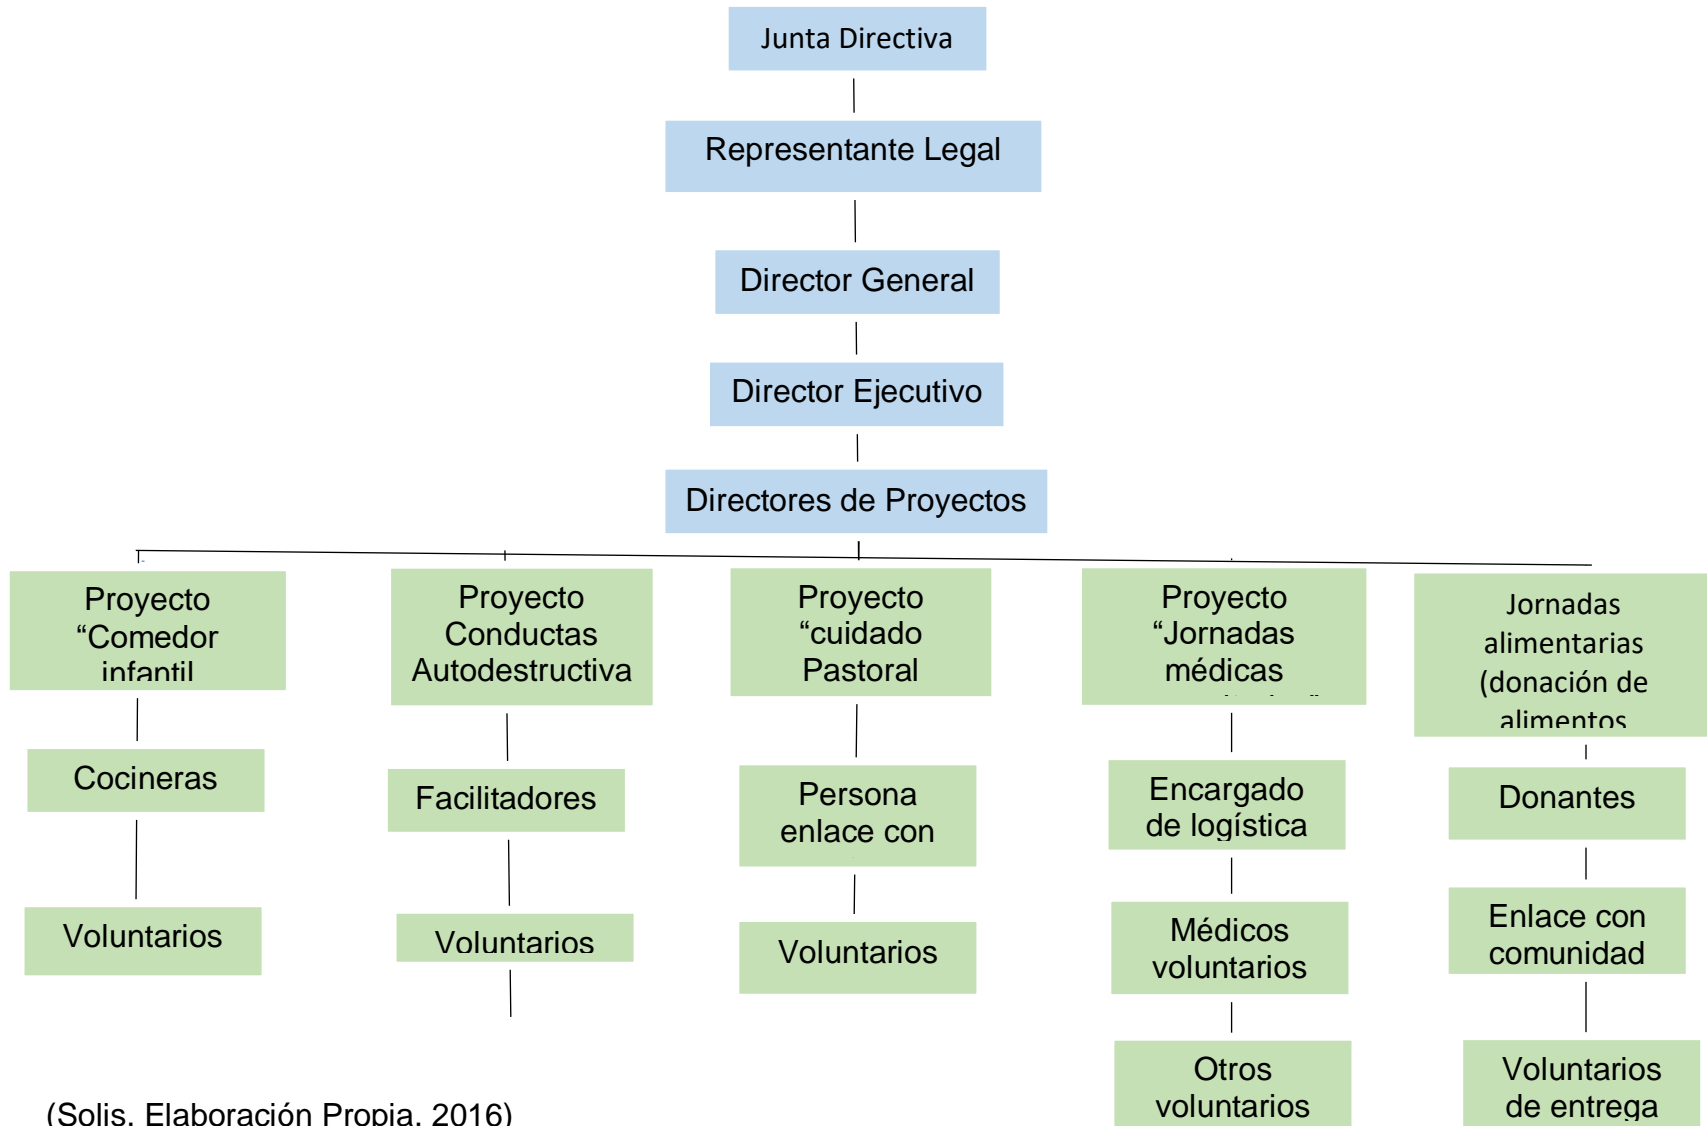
Junta Directiva

Representante Legal

Director General

Director Ejecutivo

Directores de Proyectos

Proyecto "Comedor infantil

Cocineras

Voluntarios

Proyecto Conductas Autodestructiva

Facilitadores

Voluntarios

Proyecto "cuidado Pastoral

Persona enlace con

Voluntarios

Proyecto "Jornadas médicas

Encargado de logística

Médicos voluntarios

Otros voluntarios

Jornadas alimentarias (donación de alimentos

Donantes

Enlace con comunidad

Voluntarios de entrega

(Solis, Elaboración Propia, 2016)